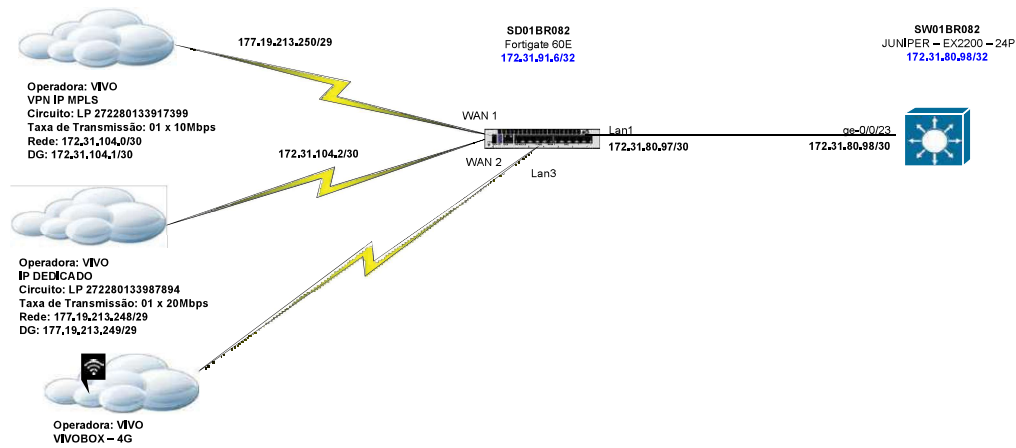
177.19.213.250/29

SD01BR082
Fortigate 60E
172.31.91.6/32

SW01BR082
JUNIPER – EX2200 – 24P
172.31.80.98/32

Operadora: VIVO
VPN IP MPLS
Circuito: LP 272280133917399
Taxa de Transmissão: 01 x 10Mbps
Rede: 172.31.104.0/30
DG: 172.31.104.1/30

WAN 1

Lan1

ge-0/0/23

172.31.104.2/30

WAN 2

172.31.80.97/30

172.31.80.98/30

Lan3

Operadora: VIVO
IP DEDICADO
Circuito: LP 272280133987894
Taxa de Transmissão: 01 x 20Mbps
Rede: 177.19.213.248/29
DG: 177.19.213.249/29

Operadora: VIVO
VIVOBOX – 4G